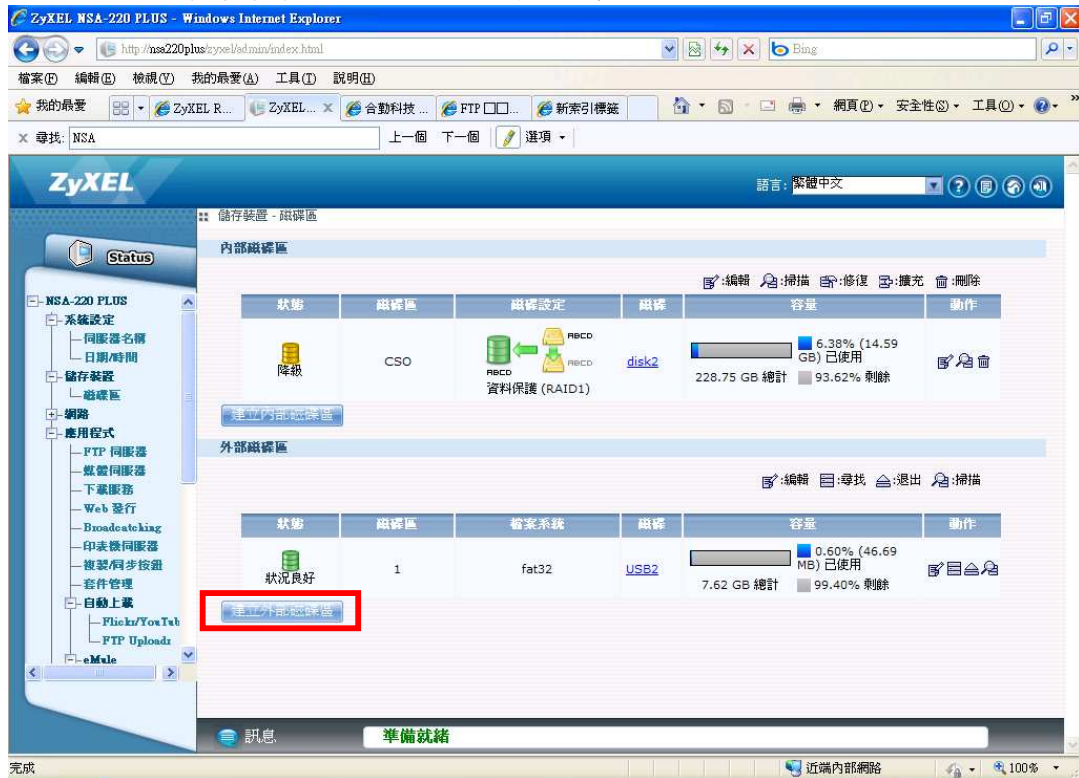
ZyXEL NSA-220 PLUS - Windows Internet Explorer

http://nsa220plus/zyxel/admin/index.html

Bing

檔案(F) 編輯(E) 檢視(V) 我的最愛(A) 工具(T) 說明(H)

我的最愛 ZyXEL R... ZyXEL... 合勤科技 ... FTP □□... 新索引標籤

網頁(P) 安全性(S) 工具(O)

× 尋找: NSA 上一個 下一個 選項

ZyXEL

語言: 繁體中文

Status

NSA-220 PLUS
系統設定
伺服器名稱
日期/時間
儲存裝置
磁碟區
網路
應用程式
FTP 伺服器
媒體伺服器
下載服務
Web 發行
Broadcatching
印表機伺服器
複製/同步按鈕
套件管理
自動上載
Flickr/YouTub
FTP Uploadr
eMule

儲存裝置 - 磁碟區

內部磁碟區

編輯 掃描 修復 擴充 刪除

| 狀態 | 磁碟區 | 磁碟設定 | 磁碟 | 容量 | 動作 |
|---|---|---|---|---|---|
| 降級 | CSO | ABCD ABCD ABCD 資料保護 (RAID1) | disk2 | 6.38% (14.59 GB) 已使用 228.75 GB 總計 93.62% 剩餘 | |

建立內部磁碟區

外部磁碟區

編輯 尋找 退出 掃描

| 狀態 | 磁碟區 | 檔案系統 | 磁碟 | 容量 | 動作 |
|---|---|---|---|---|---|
| 狀況良好 | 1 | fat32 | USB2 | 0.60% (46.69 MB) 已使用 7.62 GB 總計 99.40% 剩餘 | |

建立外部磁碟區

訊息 準備就緒

完成 近端內部網路 100%